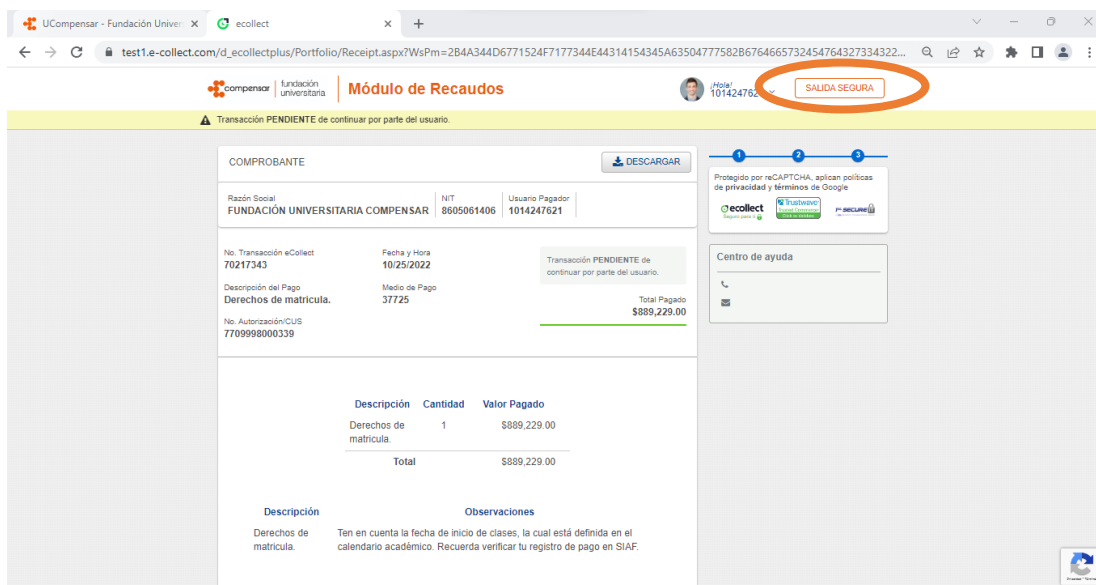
UCompensar - Fundación Univer ×
ecollect ×
+

test1.e-collect.com/d_ecollectplus/Portfolio/Receipt.aspx?WsPm=2B4A344D6771524F7177344E44314154345A63504777582B67646657324547643273343 22...

compensar | fundación universitaria
Módulo de Recaudos

¡Hola!
101424762
SALIDA SEGURA

Transacción PENDIENTE de continuar por parte del usuario.

COMPROBANTE
DESCARGAR

Razón Social
FUNDACIÓN UNIVERSITARIA COMPENSAR

NIT
8605061406

Usuario Pagador
1014247621

No. Transacción eCollect
70217343

Fecha y Hora
10/25/2022

Transacción PENDIENTE de continuar por parte del usuario.

Descripción del Pago
Derechos de matricula.

Medio de Pago
37725

Total Pagado
$889,229.00

No. Autorización/CUS
7709998000339

| Descripción | Cantidad | Valor Pagado |
|---|---|---|
| Derechos de matricula. | 1 | $889,229.00 |
| Total | | $889,229.00 |

| Descripción | Observaciones |
|---|---|
| Derechos de matricula. | Ten en cuenta la fecha de inicio de clases, la cual está definida en el calendario académico. Recuerda verificar tu registro de pago en SIAF. |

1 2 3

Protegido por reCAPTCHA, aplican políticas de privacidad y términos de Google

ecollect
Seguro para ti
Trustwave
Trusted Commerce
Click to Validate
SECURE

Centro de ayuda